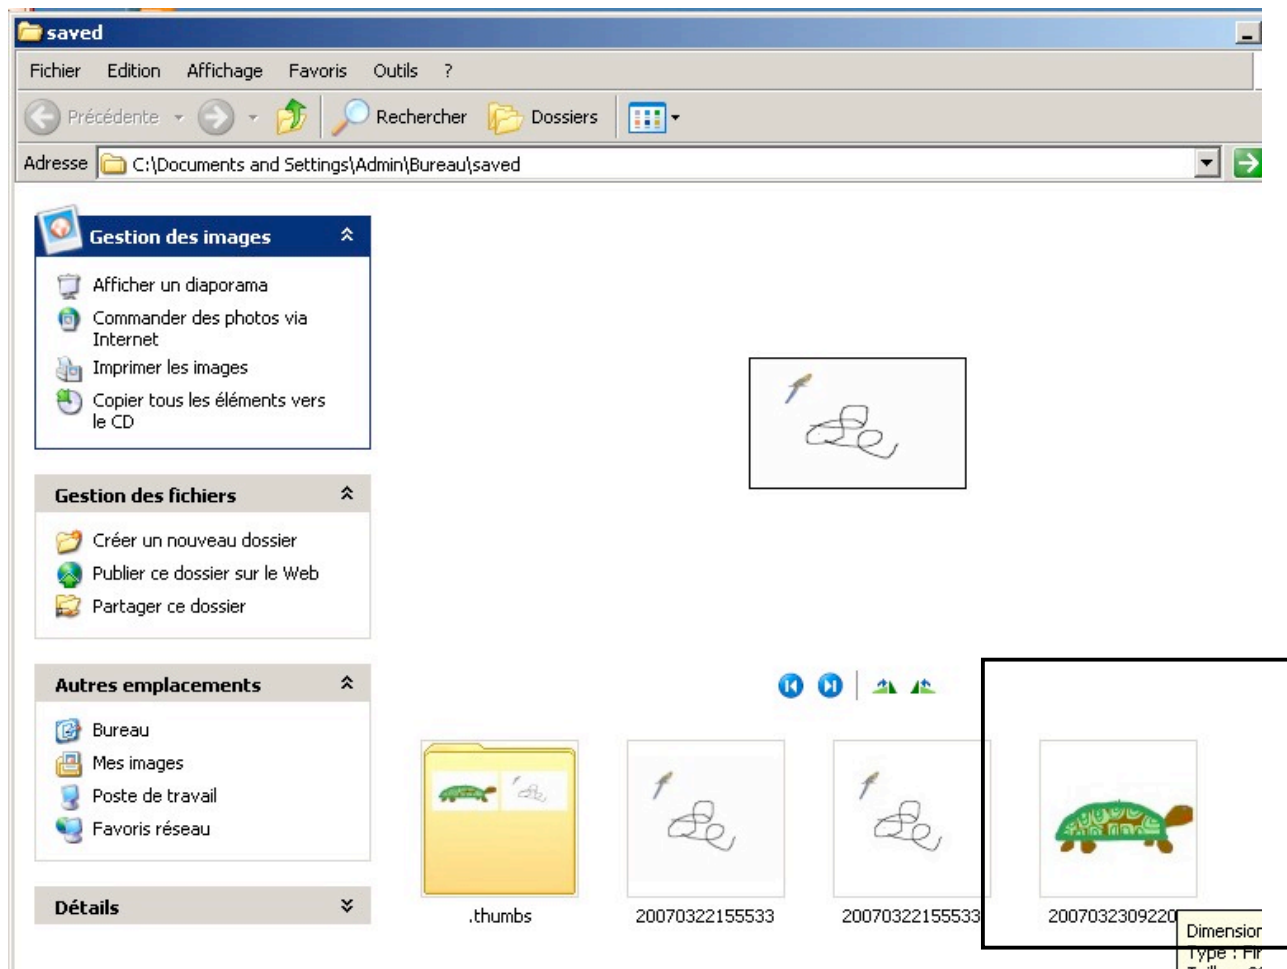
saved

Fichier Edition Affichage Favoris Outils ?

Précédente Rechercher Dossiers

Adresse C:\Documents and Settings\Admin\Bureau\saved

Gestion des images

Afficher un diaporama
Commander des photos via Internet
Imprimer les images
Copier tous les éléments vers le CD

Gestion des fichiers

Créer un nouveau dossier
Publier ce dossier sur le Web
Partager ce dossier

Autres emplacements

Bureau
Mes images
Poste de travail
Favoris réseau

Détails

.thumbs
20070322155533
20070322155533
2007032309220

Dimensior
Type : Fir
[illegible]